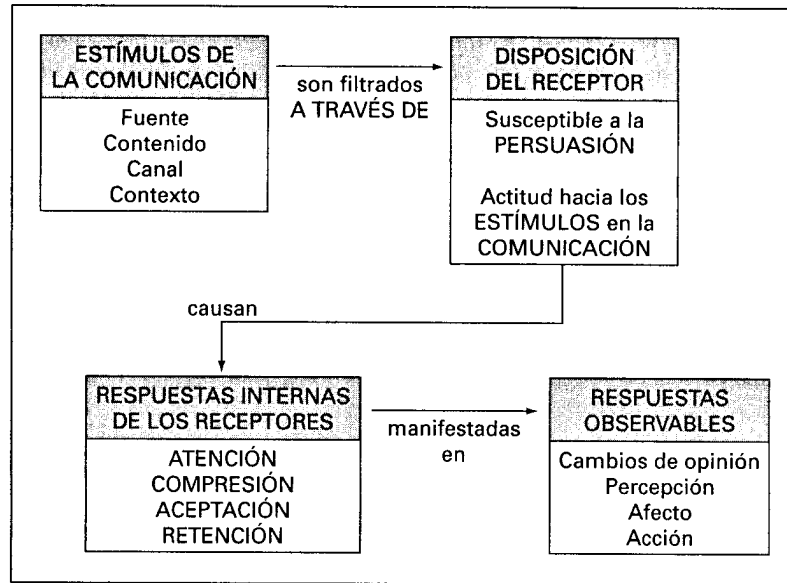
ESTÍMULOS DE LA COMUNICACIÓN

Fuente
Contenido
Canal
Contexto

son filtrados A TRAVÉS DE

DISPOSICIÓN DEL RECEPTOR

Susceptible a la PERSUASIÓN

Actitud hacia los ESTÍMULOS en la COMUNICACIÓN

causan

RESPUESTAS INTERNAS DE LOS RECEPTORES

ATENCIÓN
COMPRESIÓN
ACEPTACIÓN
RETENCIÓN

manifestadas en

RESPUESTAS OBSERVABLES

Cambios de opinión
Percepción
Afecto
Acción